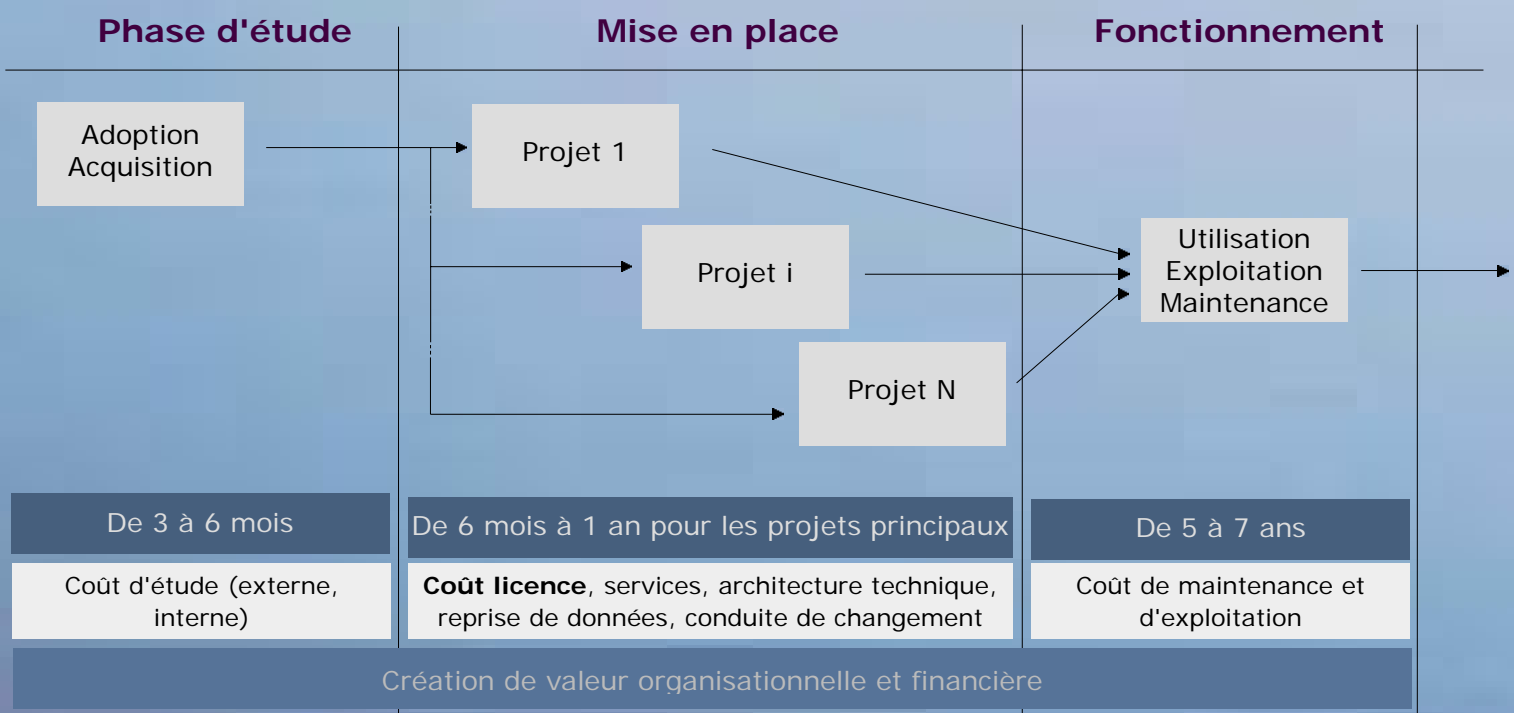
Phase d'étude

Mise en place

Fonctionnement

Adoption Acquisition

Projet 1

Projet i

Projet N

Utilisation Exploitation Maintenance

De 3 à 6 mois

De 6 mois à 1 an pour les projets principaux

De 5 à 7 ans

Coût d'étude (externe, interne)

**Coût licence**, services, architecture technique, reprise de données, conduite de changement

Coût de maintenance et d'exploitation

Création de valeur organisationnelle et financière